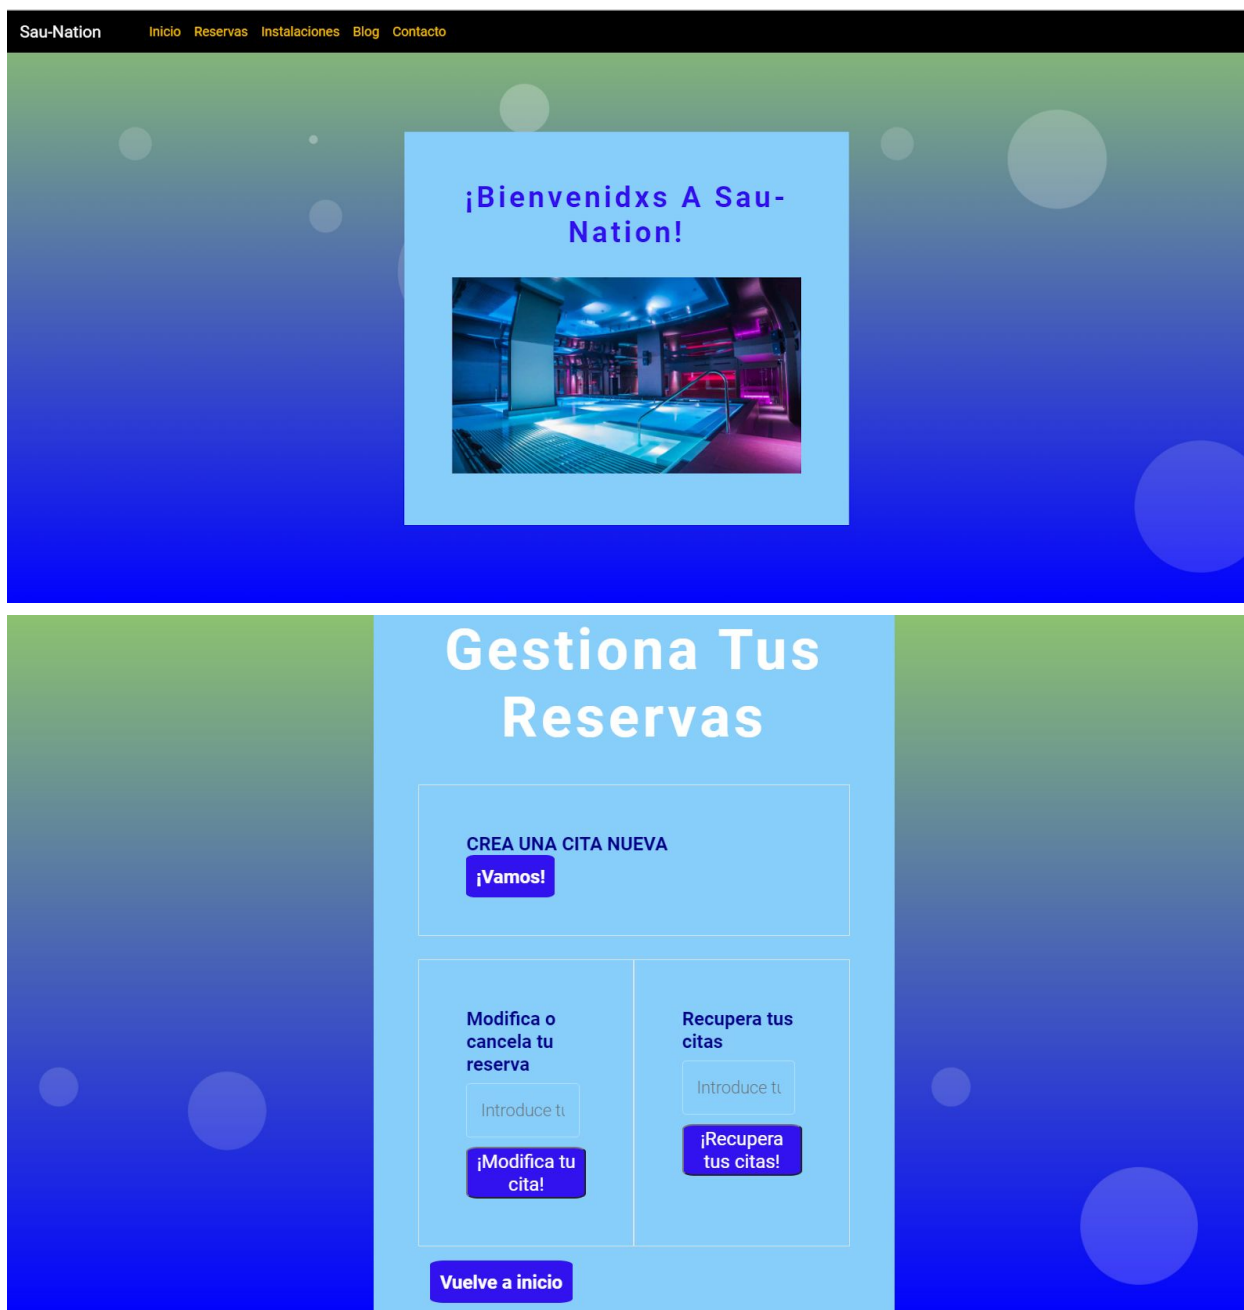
Sau-Nation Inicio Reservas Instalaciones Blog Contacto

¡Bienvenidxs A Sau-Nation!

Gestiona Tus Reservas

CREA UNA CITA NUEVA

¡Vamos!

Modifica o cancela tu reserva

Introduce tu

¡Modifica tu cita!

Recupera tus citas

Introduce tu

¡Recupera tus citas!

Vuelve a inicio